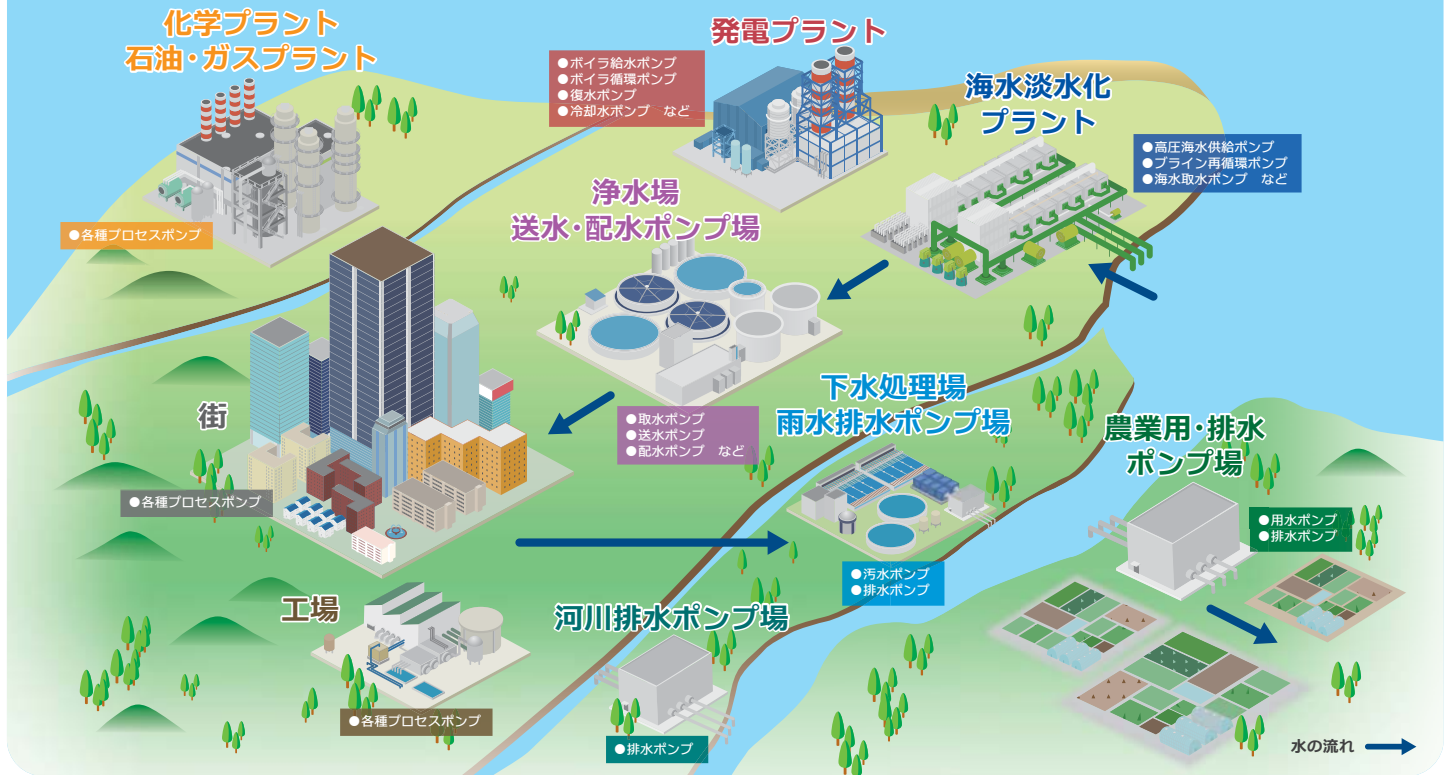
化学プラント
石油・ガスプラント

●各種プロセスポンプ

発電プラント

●ボイラ給水ポンプ
●ボイラ循環ポンプ
●復水ポンプ
●冷却水ポンプ　など

海水淡水化
プラント

●高圧海水供給ポンプ
●ブライン再循環ポンプ
●海水取水ポンプ　など

浄水場
送水・配水ポンプ場

●取水ポンプ
●送水ポンプ
●配水ポンプ　など

街

●各種プロセスポンプ

下水処理場
雨水排水ポンプ場

●汚水ポンプ
●排水ポンプ

農業用・排水
ポンプ場

●用水ポンプ
●排水ポンプ

工場

●各種プロセスポンプ

河川排水ポンプ場

●排水ポンプ

水の流れ